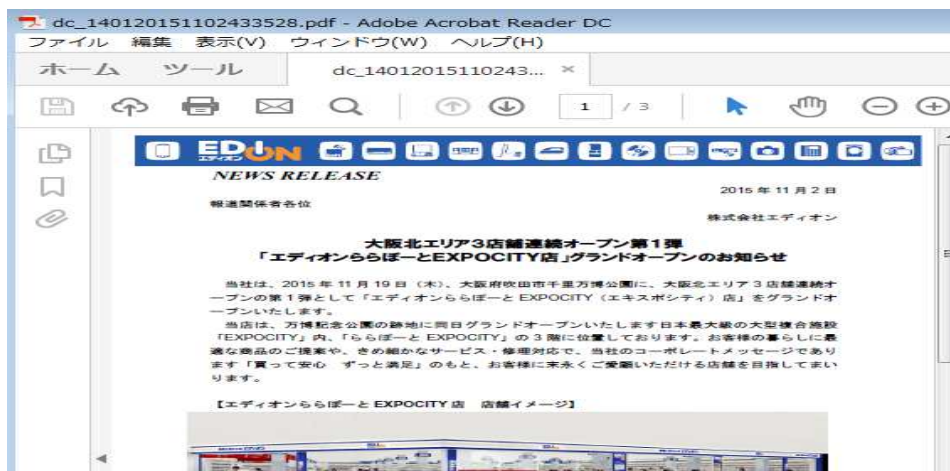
dc_140120151102433528.pdf - Adobe Acrobat Reader DC
ファイル 編集 表示(V) ウィンドウ(W) ヘルプ(H)
ホーム ツール dc_14012015110243... ×

1 / 3

EDION
エディオン

NEWS RELEASE

2015 年 11 月 2 日

報道関係者各位

株式会社エディオン

大阪北エリア3店舗連続オープン第1弾
「エディオンららぽーとEXPOCITY店」グランドオープンのお知らせ

当社は、2015 年 11 月 19 日（木）、大阪府吹田市千里万博公園に、大阪北エリア 3 店舗連続オープンの第 1 弾として「エディオンららぽーと EXPOCITY（エキスポシティ）店」をグランドオープンいたします。

当店は、万博記念公園の跡地に同日グランドオープンいたします日本最大級の大型複合施設「EXPOCITY」内、「ららぽーと EXPOCITY」の 3 階に位置しております。お客様の暮らしに最適な商品のご提案や、きめ細かなサービス・修理対応で、当社のコーポレートメッセージであります「買って安心 ずっと満足」のもと、お客様に末永くご愛顧いただける店舗を目指してまいります。

【エディオンららぽーと EXPOCITY 店 店舗イメージ】